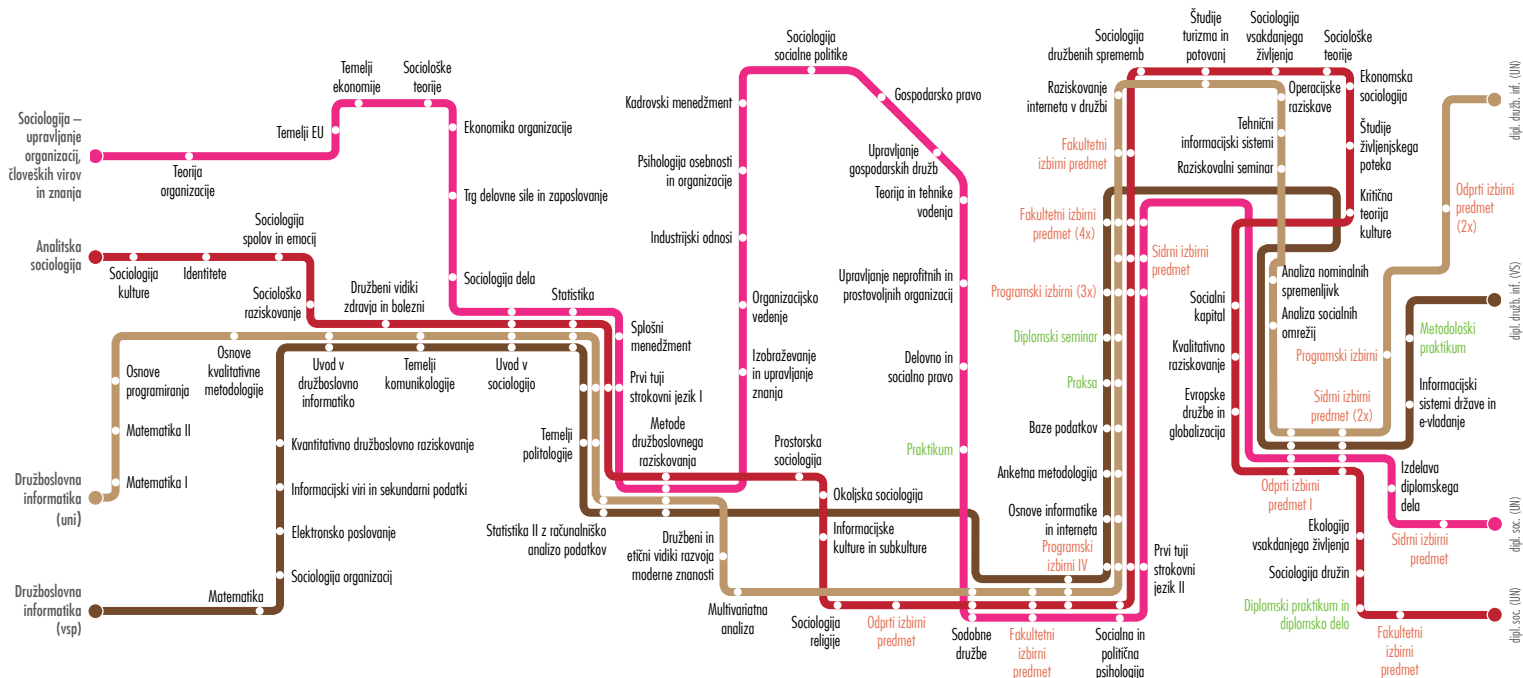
Sociologija – upravljanje organizacij, človeških virov in znanja

Teorija organizacije

Temelji EU

Temelji ekonomije

Sociološke teorije

Ekonomika organizacije

Trg delovne sile in zaposlovanje

Sociologija dela

Analitska sociologija

Sociologija kulture

Identitete

Sociologija spolov in emocij

Sociološko raziskovanje

Družbeni vidiki zdravja in bolezni

Statistika

Splošni menedžment

Prvi tuji strokovni jezik I

Metode družboslovnega raziskovanja

Osnove programiranja

Osnove kvalitativne metodologije

Uvod v družboslovno informatiko

Temelji komunikologije

Uvod v sociologijo

Matematika II

Matematika I

Družboslovna informatika (uni)

Kvantitativno družboslovno raziskovanje

Informacijski viri in sekundarni podatki

Elektronsko poslovanje

Sociologija organizacij

Matematika

Družboslovna informatika (vsp)

Temelji politologije

Statistika II z računalniško analizo podatkov

Družbeni in etični vidiki razvoja moderne znanosti

Multivariatna analiza

Sociologija socialne politike

Kadrovski menedžment

Psihologija osebnosti in organizacije

Industrijski odnosi

Organizacijsko vedenje

Izobraževanje in upravljanje znanja

Prostorska sociologija

Okoljska sociologija

Informacijske kulture in subkulture

Sociologija religije

Odprti izbirni predmet

Gospodarsko pravo

Upravljanje gospodarskih družb

Teorija in tehnike vodenja

Upravljanje neprofitnih in prostovoljnih organizacij

Delovno in socialno pravo

Praktikum

Sodobne družbe

Fakultetni izbirni predmet

Sociologija družbenih sprememb

Raziskovanje interneta v družbi

Fakultetni izbirni predmet

Fakultetni izbirni predmet (4x)

Programski izbirni (3x)

Diplomski seminar

Praksa

Baze podatkov

Anketna metodologija

Osnove informatike in interneta

Programski izbirni IV

Socialna in politična psihologija

Prvi tuji strokovni jezik II

Sidrni izbirni predmet

Študije turizma in potovanj

Sociologija vsakdanjega življenja

Sociološke teorije

Operacijske raziskave

Tehnični informacijski sistemi

Raziskovalni seminar

Ekonomska sociologija

Študije življenjskega poteka

Kritična teorija kulture

Analiza nominalnih spremenljivk

Analiza socialnih omrežij

Socialni kapital

Kvalitativno raziskovanje

Evropske družbe in globalizacija

Programski izbirni

Sidrni izbirni predmet (2x)

Odprti izbirni predmet (2x)

Metodološki praktikum

Informacijski sistemi države in e-vladanje

Odprti izbirni predmet I

Ekologija vsakdanjega življenja

Sociologija družin

Diplomski praktikum in diplomsko delo

Izdelava diplomskega dela

Sidrni izbirni predmet

Fakultetni izbirni predmet

dipl. druž. inf. (UN)

dipl. druž. inf. (VS)

dipl. soc. (UN)

dipl. soc. (UN)